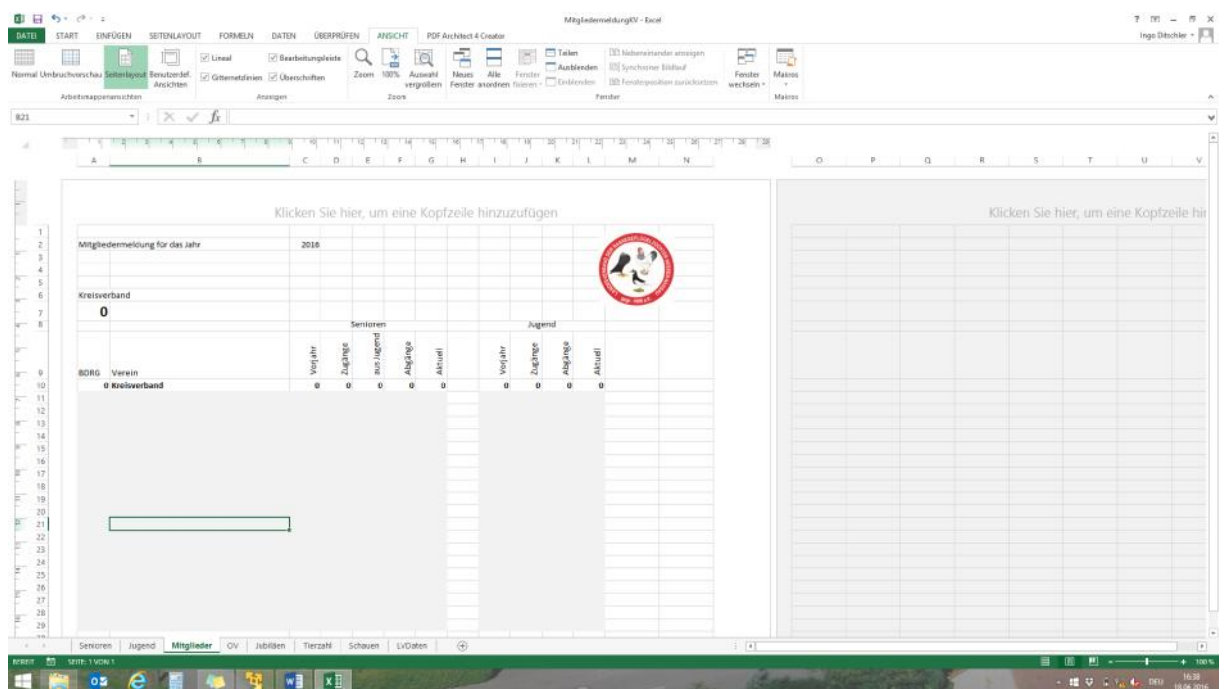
MitgliedermeldungKV - Excel

? – ✕

DATEI START EINFÜGEN SEITENLAYOUT FORMELN DATEN ÜBERPRÜFEN ANSICHT PDF Architect 4 Creator

Ingo Ditschler

Normal Umbruchvorschau Seitenlayout Benutzerdef. Ansichten
Arbeitsmappenansichten

Lineal Bearbeitungsleiste Gitternetzlinien Überschriften
Anzeigen

Zoom 100% Auswahl vergrößern
Zoom

Neues Fenster Alle anordnen Fenster fixieren Teilen Ausblenden Einblenden Nebeneinander anzeigen Synchrones Blättern Fensterposition zurücksetzen Fenster wechseln
Fenster

Makros
Makros

B21

A B C D E F G H I J K L M N O P Q R S T U V

Klicken Sie hier, um eine Kopfzeile hinzuzufügen

Klicken Sie hier, um eine Kopfzeile hi

| | | | | | | | | | | | | |
|---|---|---|---|---|---|---|---|---|---|---|---|---|
| Mitgliedermeldung für das Jahr | 2016 | | | | | | | | | | | |
| Kreisverband | | | | | | | | | | | | |
| 0 | | | | | | | | | | | | |
| | Senioren | | | | | | Jugend | | | | | |
| BORG Verein | Vorjahr | Zugänge | aus Jugend | Abgänge | Aktuell | | Vorjahr | Zugänge | Abgänge | Aktuell | | |
| 0 Kreisverband | 0 | 0 | 0 | 0 | 0 | | 0 | 0 | 0 | 0 | | |

1 2 3 4 5 6 7 8 9 10 11 12 13 14 15 16 17 18 19 20 21 22 23 24 25 26 27 28 29

Senioren Jugend Mitglieder OV Jubilden Tierzahl Schauen LVDaten

BEREIT SEITE: 1 VON 1

100%

DEU 16:38